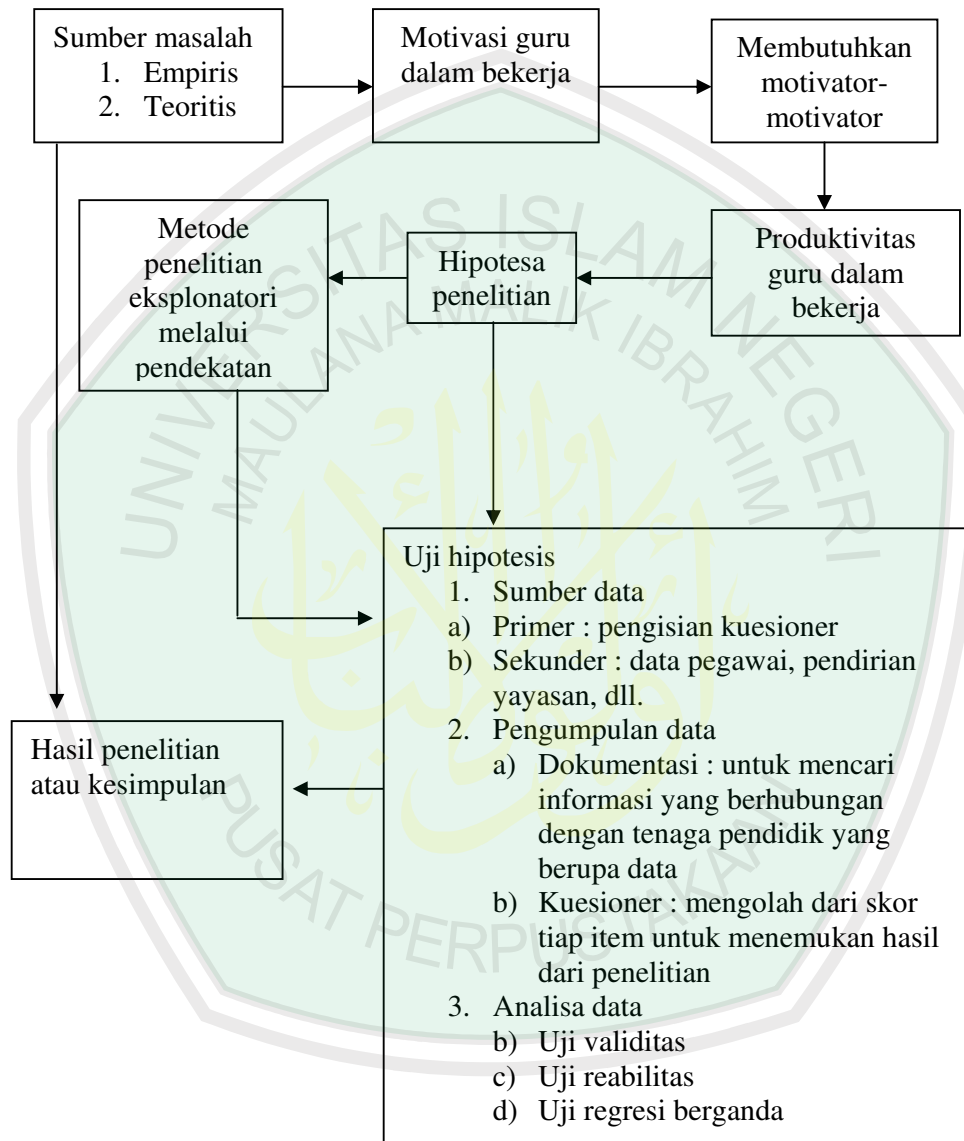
Sumber masalah
1. Empiris
2. Teoritis

Motivasi guru dalam bekerja

Membutuhkan motivator-motivator

Metode penelitian eksplonatori melalui pendekatan

Hipotesa penelitian

Produktivitas guru dalam bekerja

UNIVERSITAS ISLAM NEGERI MAULANA MALIK IBRAHIM

Uji hipotesis
1. Sumber data
a) Primer : pengisian kuesioner
b) Sekunder : data pegawai, pendirian yayasan, dll.
2. Pengumpulan data
a) Dokumentasi : untuk mencari informasi yang berhubungan dengan tenaga pendidik yang berupa data
b) Kuesioner : mengolah dari skor tiap item untuk menemukan hasil dari penelitian
3. Analisa data
b) Uji validitas
c) Uji reabilitas
d) Uji regresi berganda

Hasil penelitian atau kesimpulan

PUSAT PERPUSTAKAAN